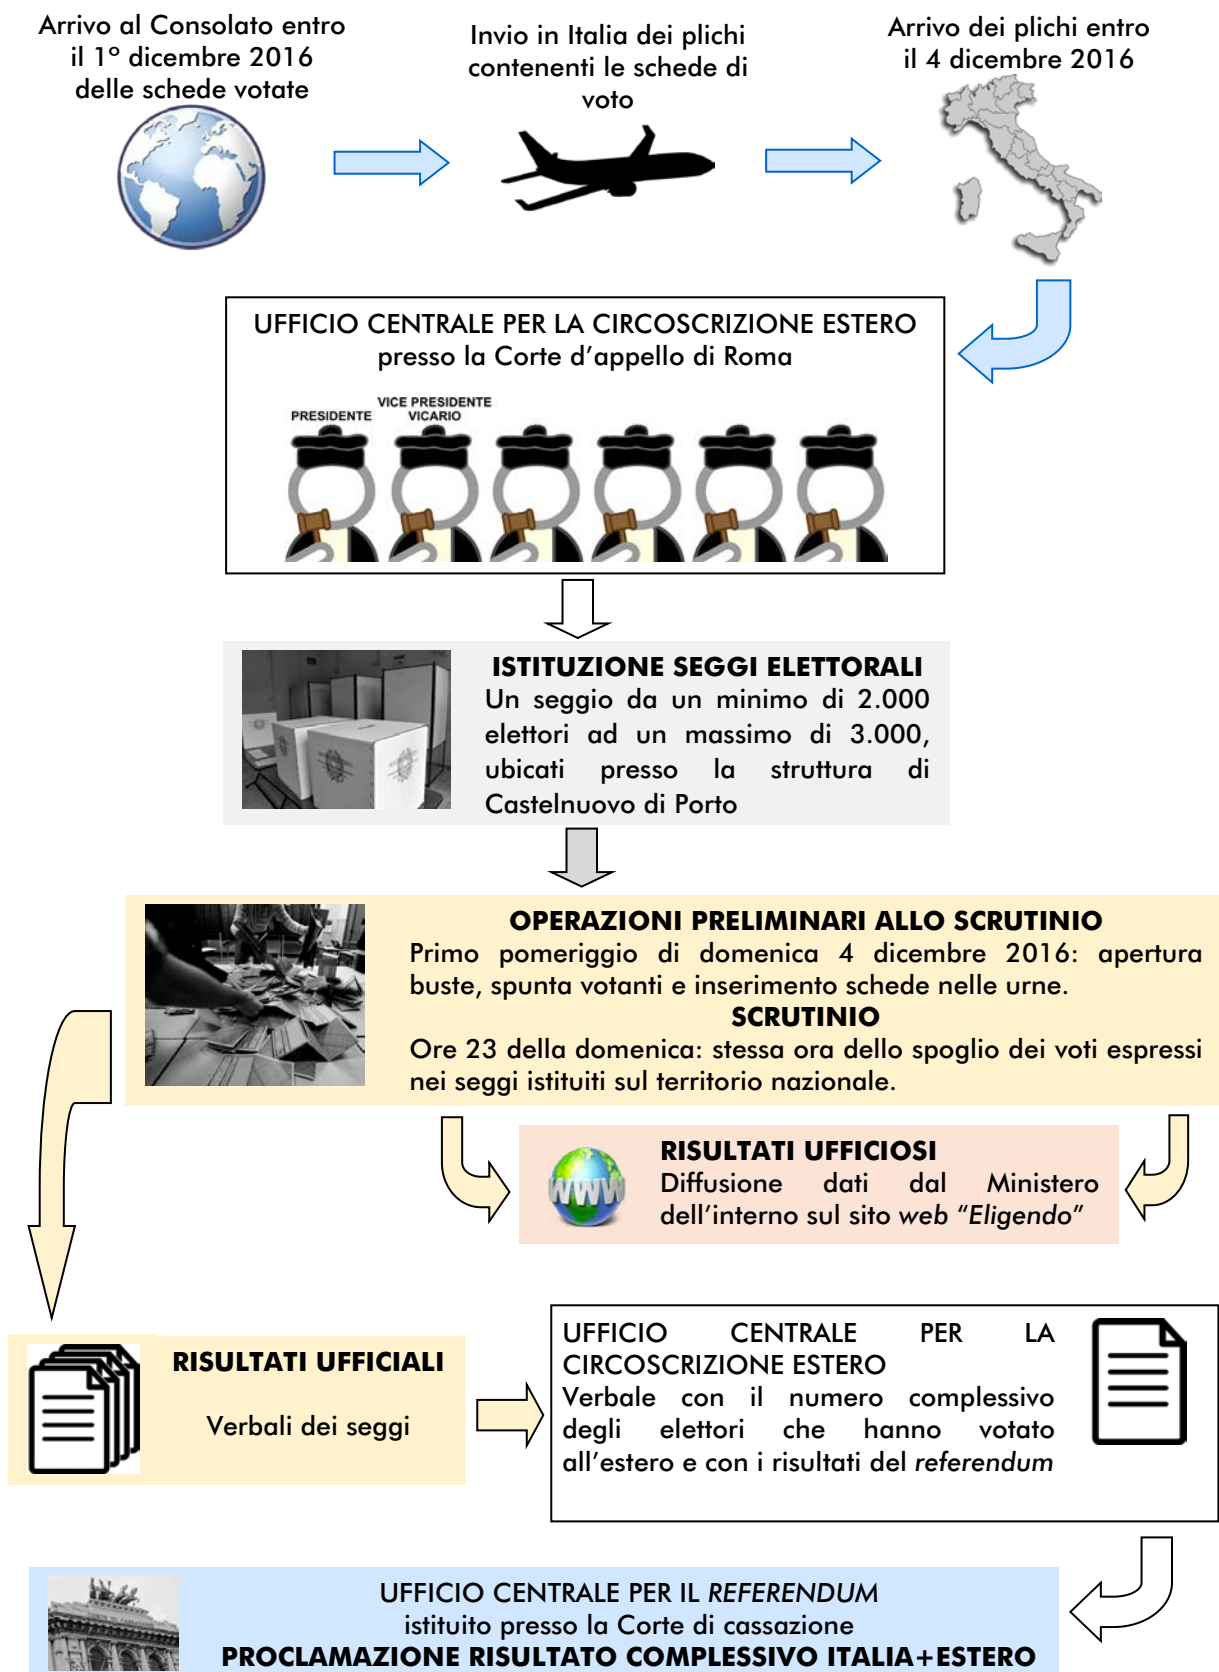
Arrivo al Consolato entro il 1° dicembre 2016 delle schede votate

Invio in Italia dei plichi contenenti le schede di voto

Arrivo dei plichi entro il 4 dicembre 2016

UFFICIO CENTRALE PER LA CIRCOSCRIZIONE ESTERO
presso la Corte d'appello di Roma

PRESIDENTE

VICE PRESIDENTE VICARIO

WWW

ISTITUZIONE SEGGI ELETTORALI
Un seggio da un minimo di 2.000 elettori ad un massimo di 3.000, ubicati presso la struttura di Castelnuovo di Porto

OPERAZIONI PRELIMINARI ALLO SCRUTINIO
Primo pomeriggio di domenica 4 dicembre 2016: apertura buste, spunta votanti e inserimento schede nelle urne.
SCRUTINIO
Ore 23 della domenica: stessa ora dello spoglio dei voti espressi nei seggi istituiti sul territorio nazionale.

RISULTATI UFFICIOSI
Diffusione dati dal Ministero dell'interno sul sito *web "Eligendo"*

RISULTATI UFFICIALI

Verbali dei seggi

UFFICIO CENTRALE PER LA CIRCOSCRIZIONE ESTERO
Verbale con il numero complessivo degli elettori che hanno votato all'estero e con i risultati del *referendum*

UFFICIO CENTRALE PER IL *REFERENDUM*
istituito presso la Corte di cassazione
PROCLAMAZIONE RISULTATO COMPLESSIVO ITALIA+ESTERO